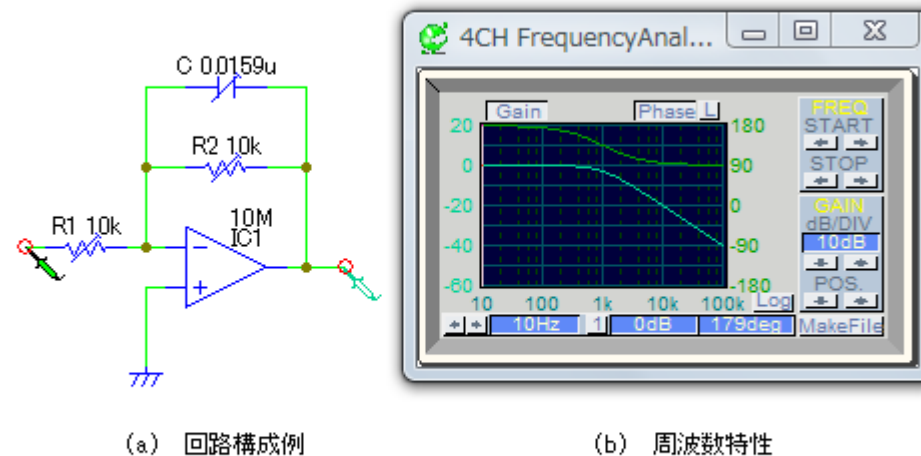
C 0.0159u

R2 10k

R1 10k

10M
IC1

4CH FrequencyAnal...

Gain

Phase L

20
0
-20
-40
-60

180
90
0
-90
-180

10 100 1k 10k 100k

Log

FREQ
START
STOP

GAIN
dB/DIV
10dB

POS.

10Hz
1
0dB
179deg

MakeFile

（a） 回路構成例

（b） 周波数特性